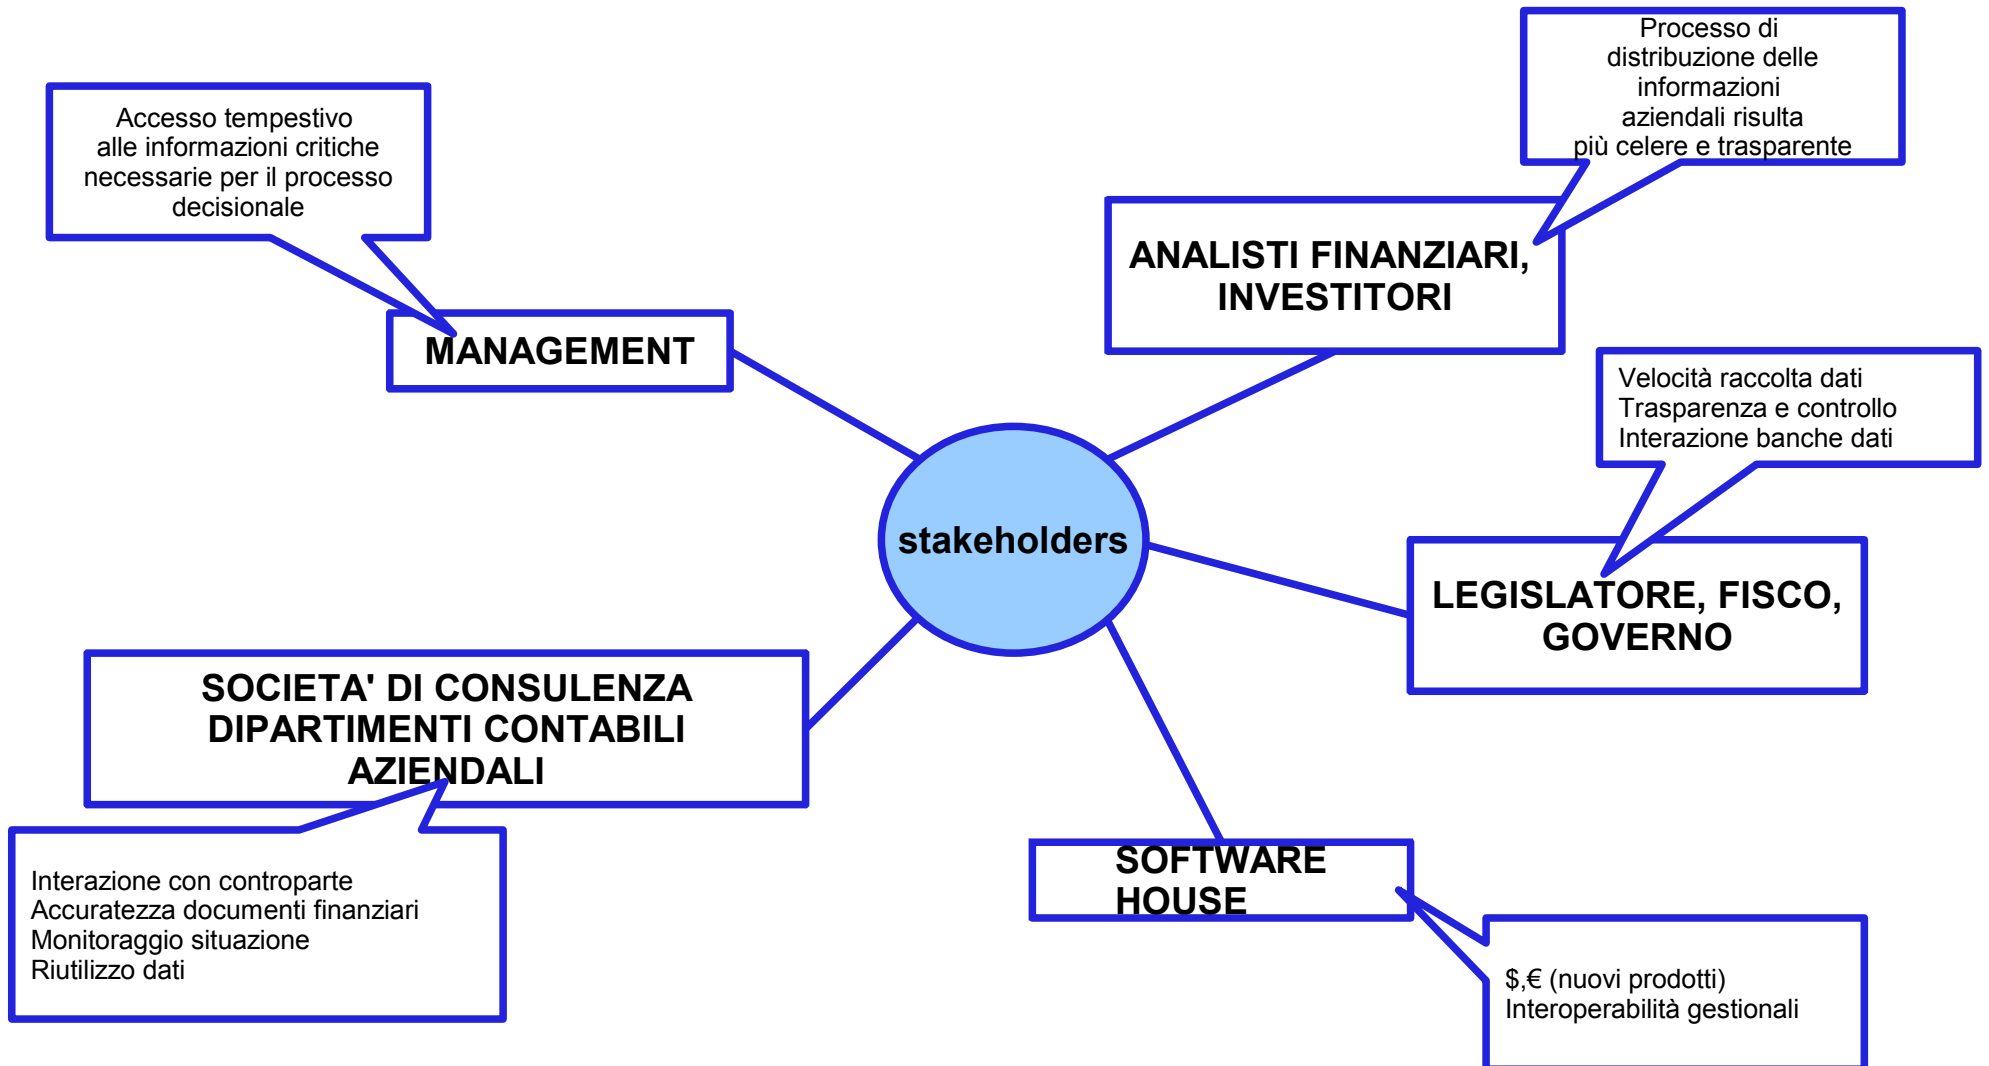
Accesso tempestivo alle informazioni critiche necessarie per il processo decisionale

MANAGEMENT

Processo di distribuzione delle informazioni aziendali risulta più celere e trasparente

ANALISTI FINANZIARI, INVESTITORI

stakeholders

Velocità raccolta dati
Trasparenza e controllo
Interazione banche dati

LEGISLATORE, FISCO, GOVERNO

SOCIETA' DI CONSULENZA
DIPARTIMENTI CONTABILI AZIENDALI

Interazione con controparte
Accuratezza documenti finanziari
Monitoraggio situazione
Riutilizzo dati

SOFTWARE HOUSE

$,€ (nuovi prodotti)
Interoperabilità gestionali